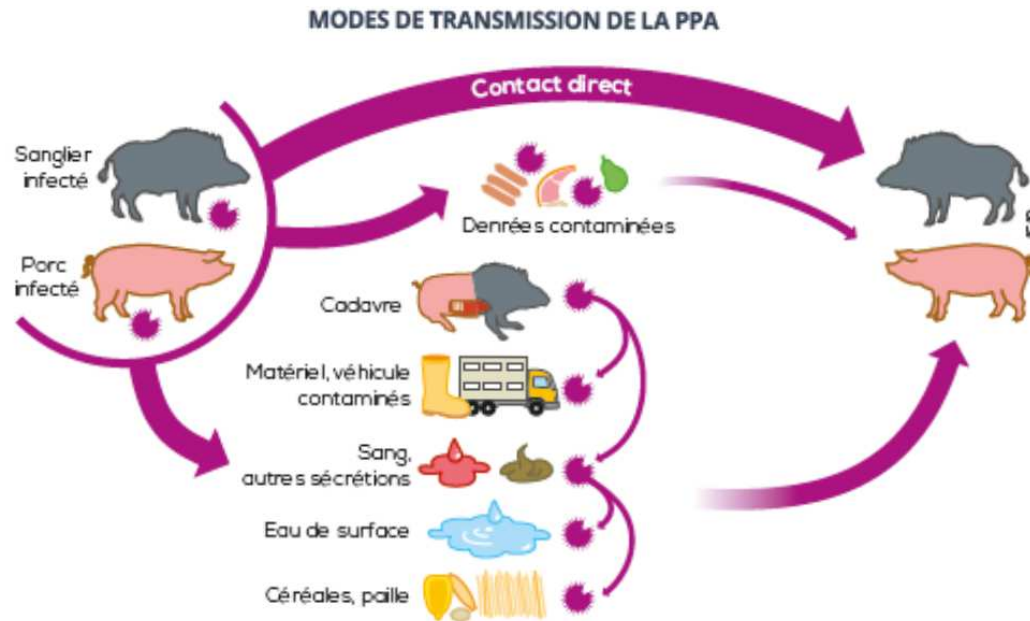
MODES DE TRANSMISSION DE LA PPA

Contact direct

Sanglier infecté

Porc infecté

Denrées contaminées

Cadavre

Matériel, véhicule contaminés

Sang, autres sécrétions

Eau de surface

Céréales, paille

S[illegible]